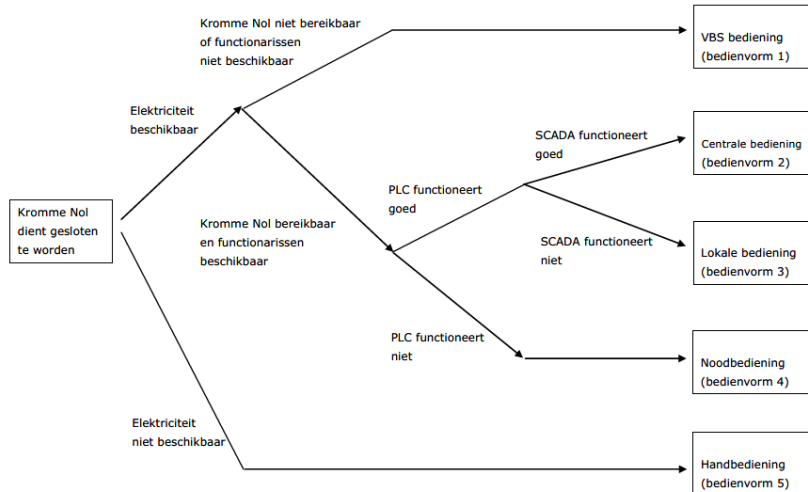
Kromme Nol dient gesloten te worden

Elektriciteit beschikbaar

Kromme Nol niet bereikbaar of functionarissen niet beschikbaar

VBS bediening (bedienvorm 1)

Kromme Nol bereikbaar en functionarissen beschikbaar

PLC functioneert goed

SCADA functioneert goed

Centrale bediening (bedienvorm 2)

SCADA functioneert niet

Lokale bediening (bedienvorm 3)

PLC functioneert niet

Noodbediening (bedienvorm 4)

Elektriciteit niet beschikbaar

Handbediening (bedienvorm 5)